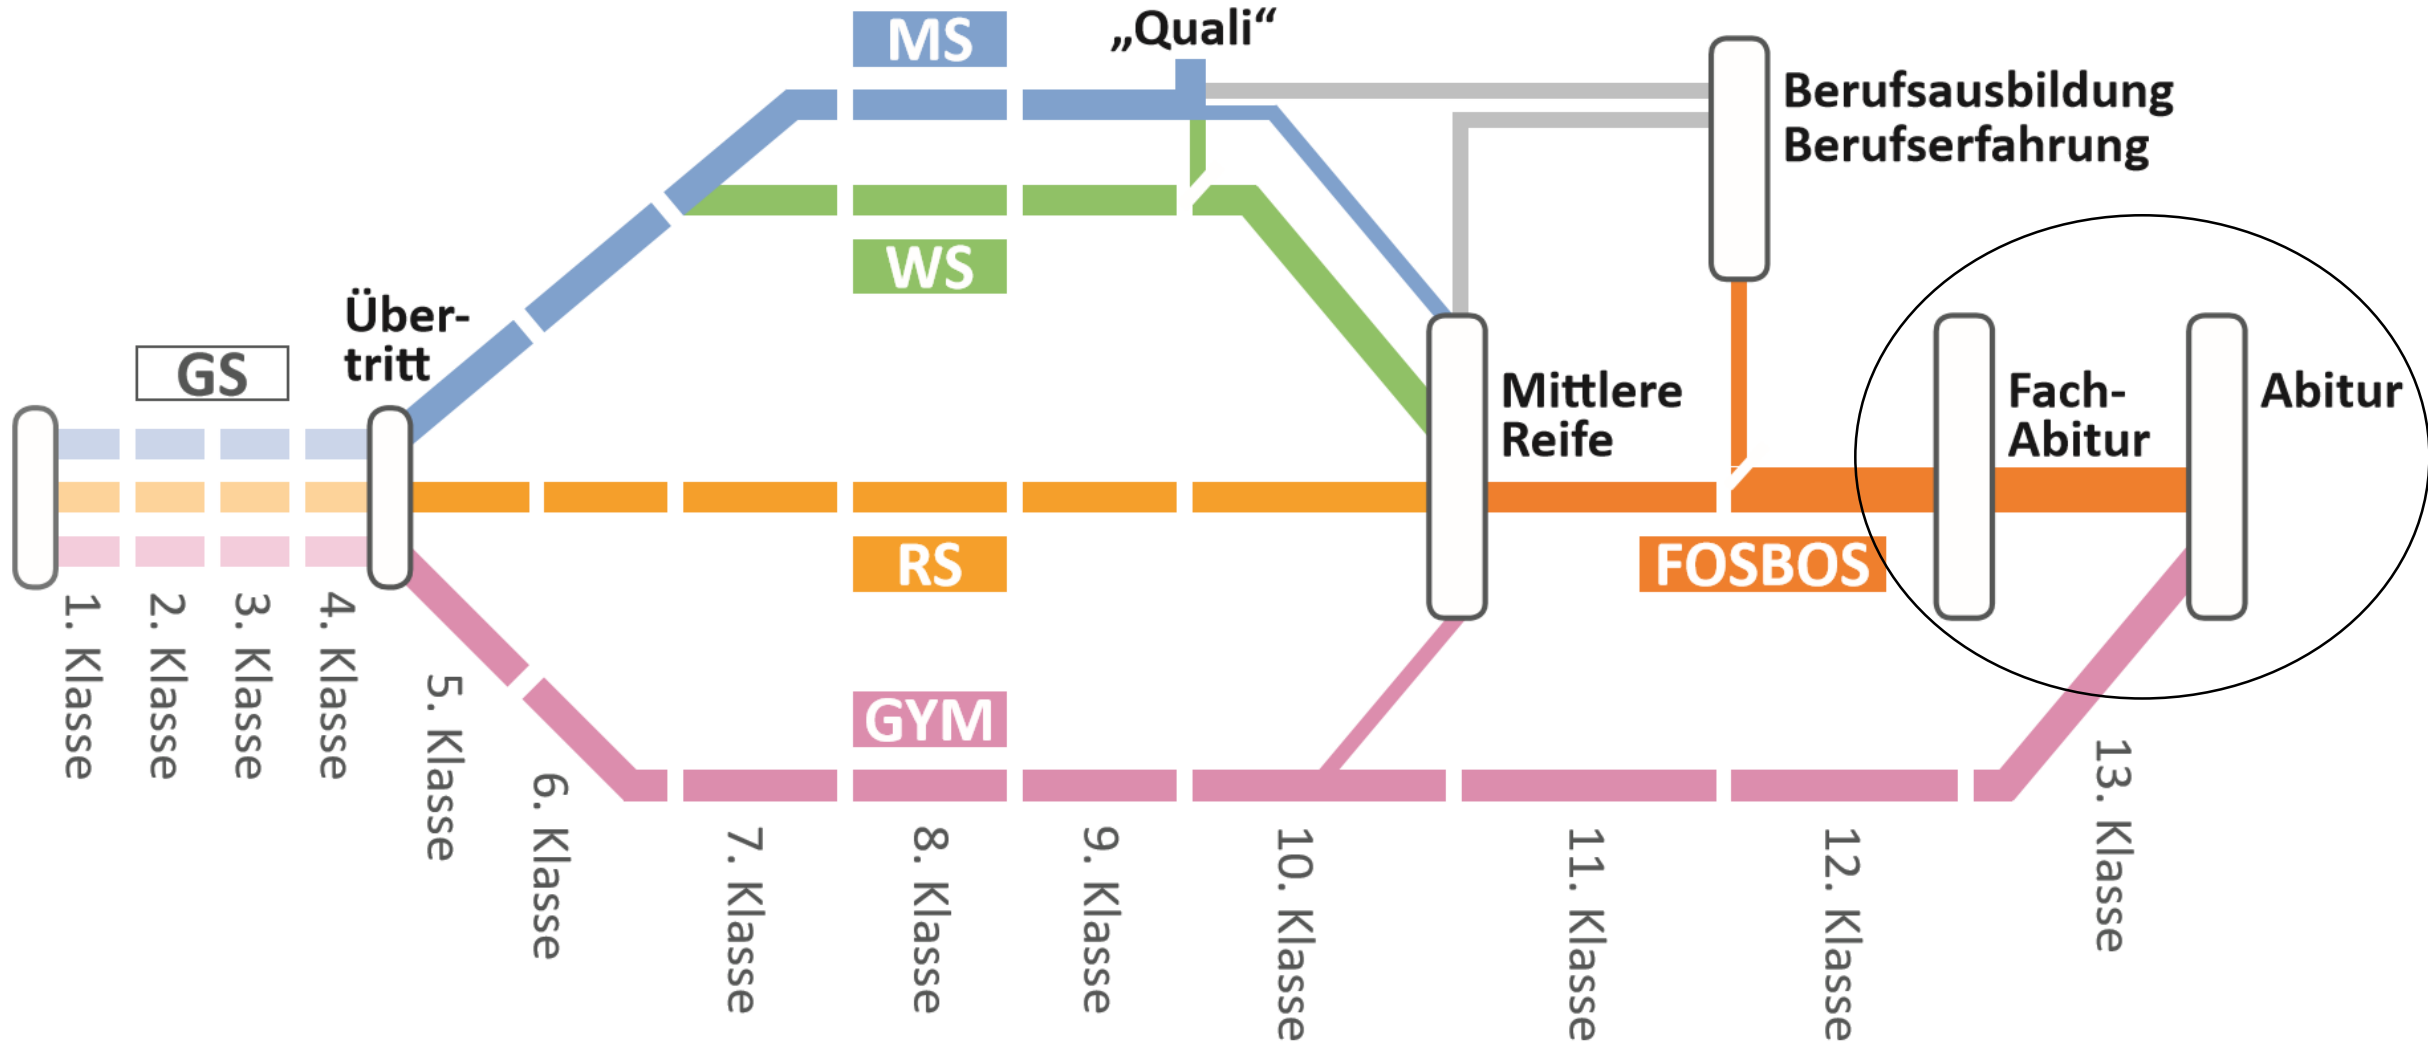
MS

„Quali“

Berufsausbildung
Berufserfahrung

WS

GS

Über-
tritt

Mittlere
Reife

Fach-
Abitur

Abitur

RS

FOSBOS

GYM

1. Klasse
2. Klasse
3. Klasse
4. Klasse
5. Klasse
6. Klasse
7. Klasse
8. Klasse
9. Klasse
10. Klasse
11. Klasse
12. Klasse
13. Klasse